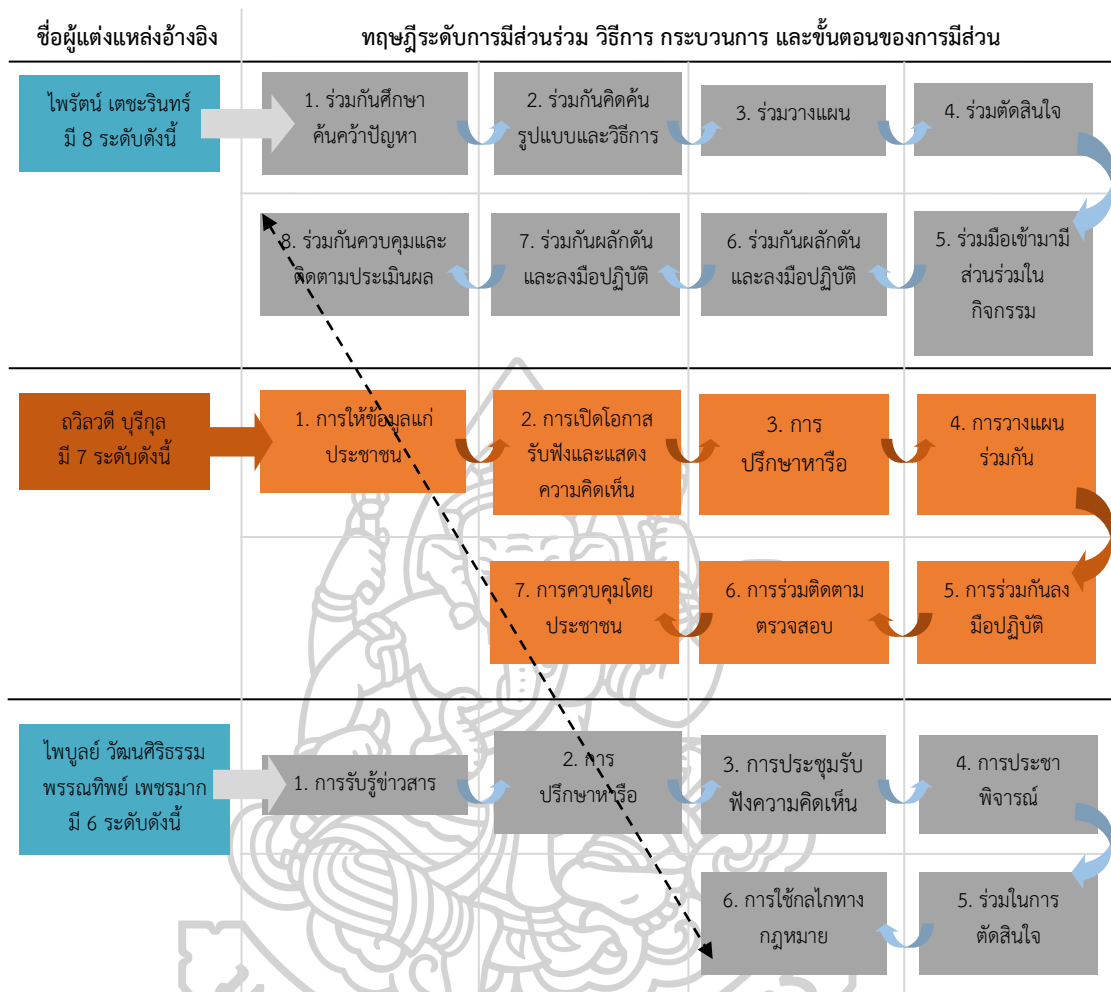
| ชื่อผู้แต่งแหล่งอ้างอิง | ทฤษฎีระดับการมีส่วนร่วม วิธีการ กระบวนการ และขั้นตอนของการมีส่วน |
|---|---|
| ไพรัตน์ เตชะรินทร์ มี 8 ระดับดังนี้ | 1. ร่วมกันศึกษาค้นคว้าปัญหา → 2. ร่วมกันคิดค้นรูปแบบและวิธีการ → 3. ร่วมวางแผน → 4. ร่วมตัดสินใจ → 5. ร่วมมือเข้ามามีส่วนร่วมในกิจกรรม → 6. ร่วมกันผลักดันและลงมือปฏิบัติ → 7. ร่วมกันผลักดันและลงมือปฏิบัติ → 8. ร่วมกันควบคุมและติดตามประเมินผล |
| ถวิลวดี บุรีกุล มี 7 ระดับดังนี้ | 1. การให้ข้อมูลแก่ประชาชน → 2. การเปิดโอกาสรับฟังและแสดงความคิดเห็น → 3. การปรึกษาหารือ → 4. การวางแผนร่วมกัน → 5. การร่วมกันลงมือปฏิบัติ → 6. การร่วมติดตามตรวจสอบ → 7. การควบคุมโดยประชาชน |
| ไพบูลย์ วัฒนศิริธรรม พรรณทิพย์ เพชรมาก มี 6 ระดับดังนี้ | 1. การรับรู้ข่าวสาร → 2. การปรึกษาหารือ → 3. การประชุมรับฟังความคิดเห็น → 4. การประชาพิจารณ์ → 5. ร่วมในการตัดสินใจ → 6. การใช้กลไกทางกฎหมาย |